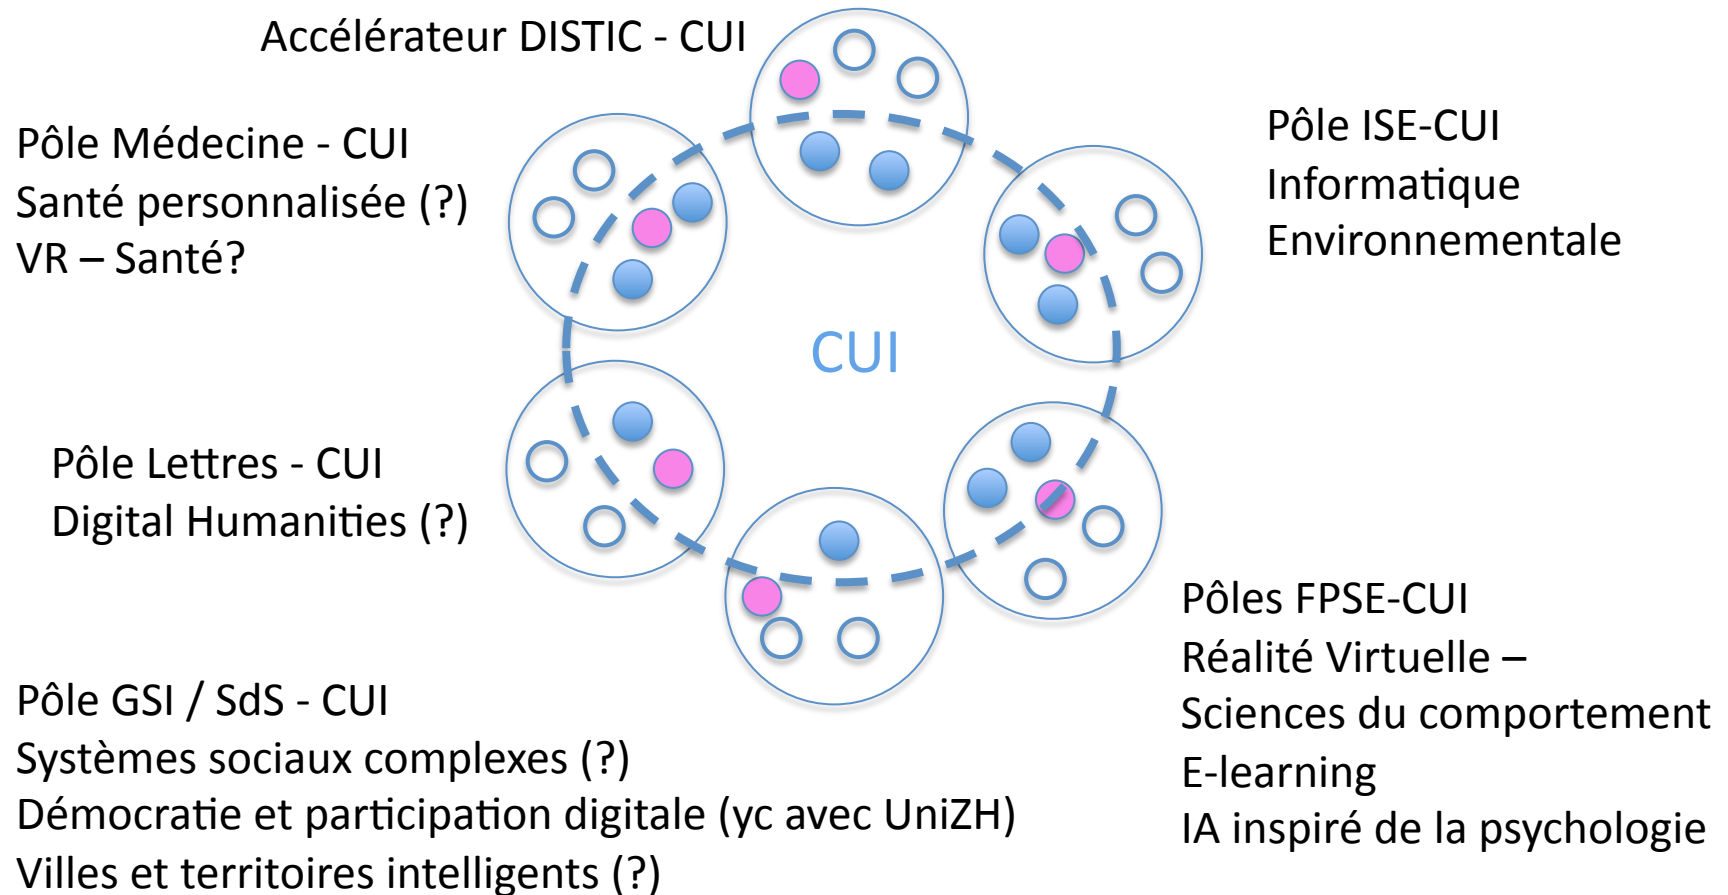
Accélérateur DISTIC - CUI

Pôle Médecine - CUI
Santé personnalisée (?)
VR – Santé?

Pôle ISE-CUI
Informatique
Environnementale

CUI

Pôle Lettres - CUI
Digital Humanities (?)

Pôles FPSE-CUI
Réalité Virtuelle –
Sciences du comportement
E-learning
IA inspiré de la psychologie

Pôle GSI / SdS - CUI
Systèmes sociaux complexes (?)
Démocratie et participation digitale (yc avec UniZH)
Villes et territoires intelligents (?)